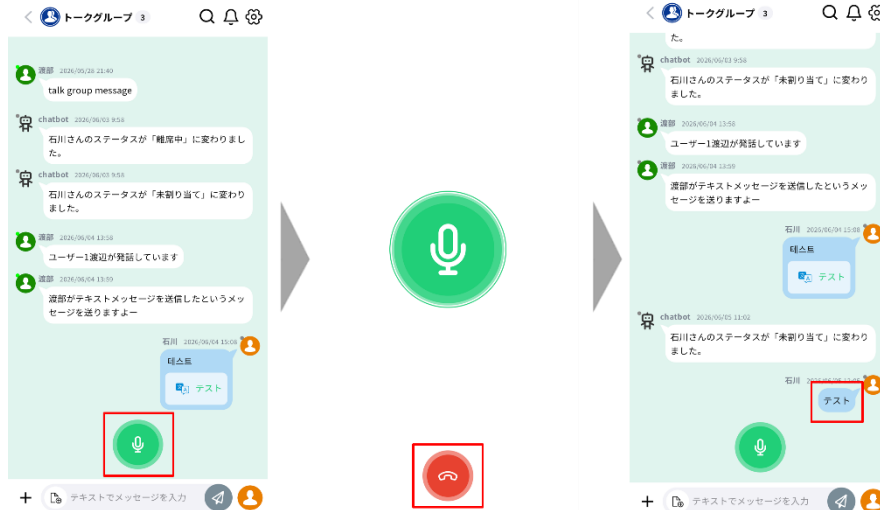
トークグループ 3

渡部 2026/05/28 21:40
talk group message

chatbot 2026/06/03 9:56
石川さんのステータスが「離席中」に変わりました。

chatbot 2026/06/03 9:56
石川さんのステータスが「未割り当て」に変わりました。

渡部 2026/06/04 13:58
ユーザー1渡辺が発話しています

渡部 2026/06/04 13:59
渡部がテキストメッセージを送信したというメッセージを送りますよー

石川 2026/06/04 15:08
테스트
テスト

テキストでメッセージを入力

トークグループ 3

た。

chatbot 2026/06/03 9:56
石川さんのステータスが「未割り当て」に変わりました。

渡部 2026/06/04 13:58
ユーザー1渡辺が発話しています

渡部 2026/06/04 13:59
渡部がテキストメッセージを送信したというメッセージを送りますよー

石川 2026/06/04 15:08
테스트
テスト

chatbot 2026/06/05 11:02
石川さんのステータスが「未割り当て」に変わりました。

石川 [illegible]
テスト

テキストでメッセージを入力